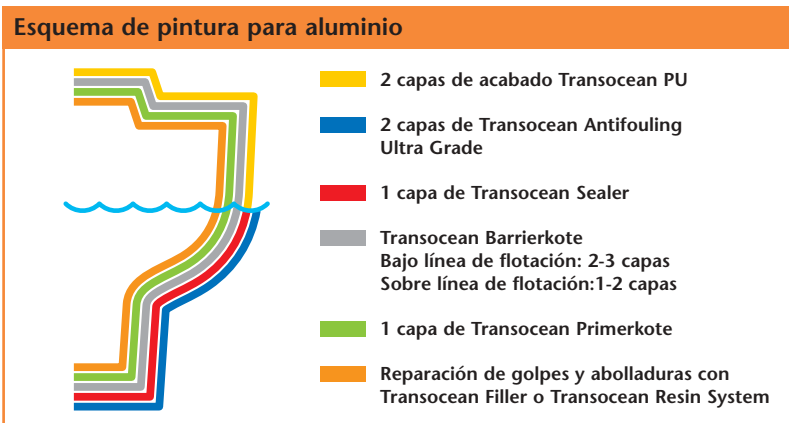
Esquema de pintura para aluminio

2 capas de acabado Transocean PU

2 capas de Transocean Antifouling Ultra Grade

1 capa de Transocean Sealer

Transocean Barrierkote
Bajo línea de flotación: 2-3 capas
Sobre línea de flotación:1-2 capas

1 capa de Transocean Primerkote

Reparación de golpes y abolladuras con Transocean Filler o Transocean Resin System